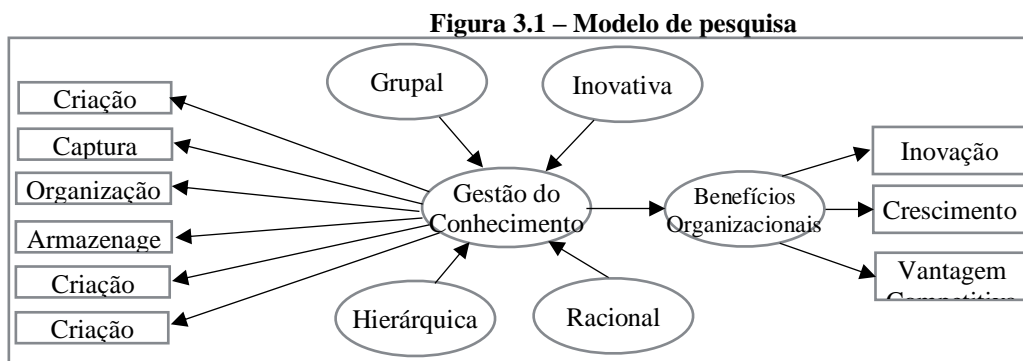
Figura 3.1 – Modelo de pesquisa

Grupal

Inovativa

Criação

Captura

Organização

Armazenage

Criação

Criação

Gestão do Conhecimento

Benefícios Organizacionais

Inovação

Crescimento

Vantagem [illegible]

Hierárquica

Racional